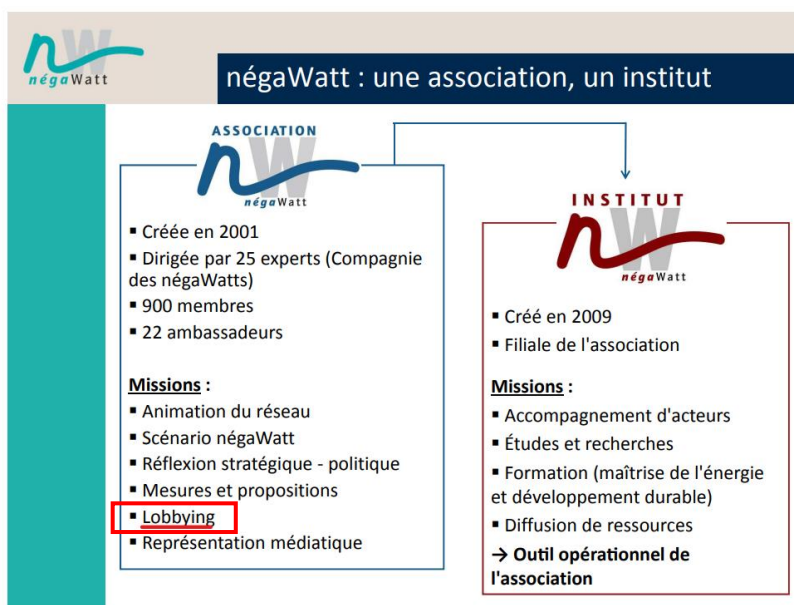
négaWatt

négaWatt : une association, un institut

ASSOCIATION
négaWatt

▪ Créée en 2001
▪ Dirigée par 25 experts (Compagnie des négaWatts)
▪ 900 membres
▪ 22 ambassadeurs

Missions :
▪ Animation du réseau
▪ Scénario négaWatt
▪ Réflexion stratégique - politique
▪ Mesures et propositions
▪ Lobbying
▪ Représentation médiatique

INSTITUT
négaWatt

▪ Créé en 2009
▪ Filiale de l'association

Missions :
▪ Accompagnement d'acteurs
▪ Études et recherches
▪ Formation (maîtrise de l'énergie et développement durable)
▪ Diffusion de ressources
→ Outil opérationnel de l'association